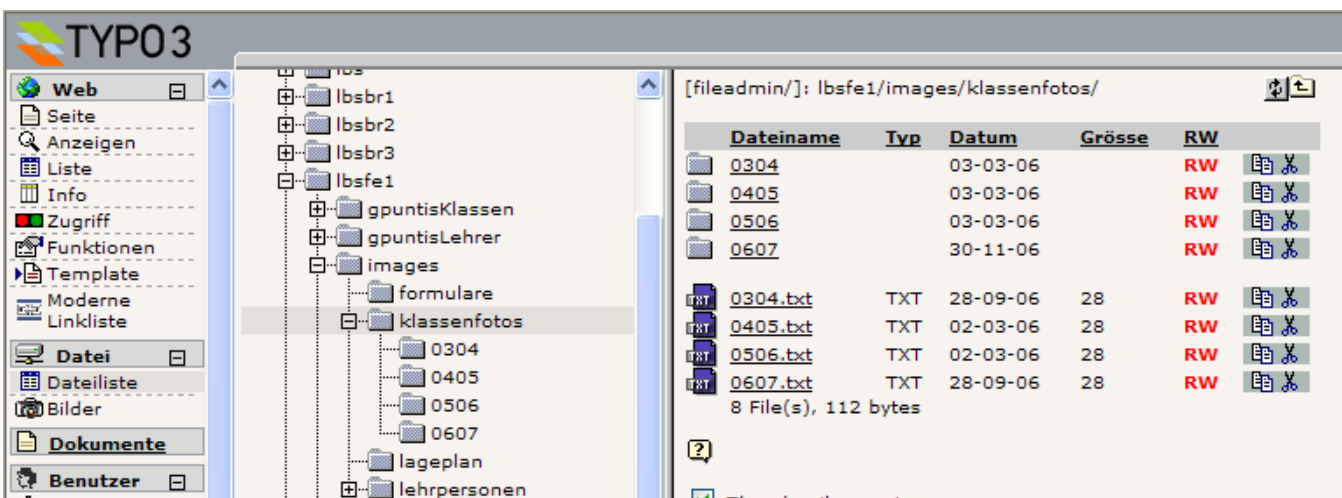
TYPO3

Web
Seite
Anzeigen
Liste
Info
Zugriff
Funktionen
Template
Moderne Linkliste

Datei
Dateiliste
Bilder

Dokumente

Benutzer

lbs
lbsbr1
lbsbr2
lbsbr3
lbsfe1
gpuntisKlassen
gpuntisLehrer
images
formulare
klassenfotos
0304
0405
0506
0607
lageplan
lehrpersonen

[fileadmin/]: lbsfe1/images/klassenfotos/

| Dateiname | Typ | Datum | Grösse | RW |
|---|---|---|---|---|
| 0304 | | 03-03-06 | | RW |
| 0405 | | 03-03-06 | | RW |
| 0506 | | 03-03-06 | | RW |
| 0607 | | 30-11-06 | | RW |
| 0304.txt | TXT | 28-09-06 | 28 | RW |
| 0405.txt | TXT | 02-03-06 | 28 | RW |
| 0506.txt | TXT | 02-03-06 | 28 | RW |
| 0607.txt | TXT | 28-09-06 | 28 | RW |

8 File(s), 112 bytes